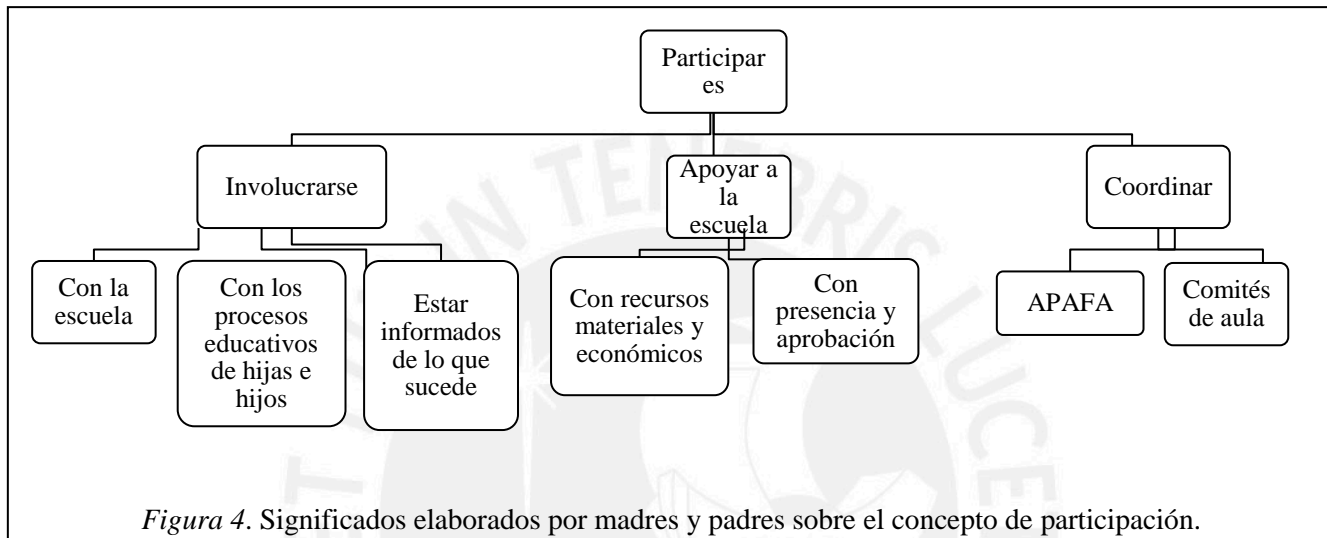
Participar es

Involucrarse

Apoyar a la escuela

Coordinar

Con la escuela

Con los procesos educativos de hijas e hijos

Estar informados de lo que sucede

Con recursos materiales y económicos

Con presencia y aprobación

APAFA

Comités de aula

*Figura 4*. Significados elaborados por madres y padres sobre el concepto de participación.